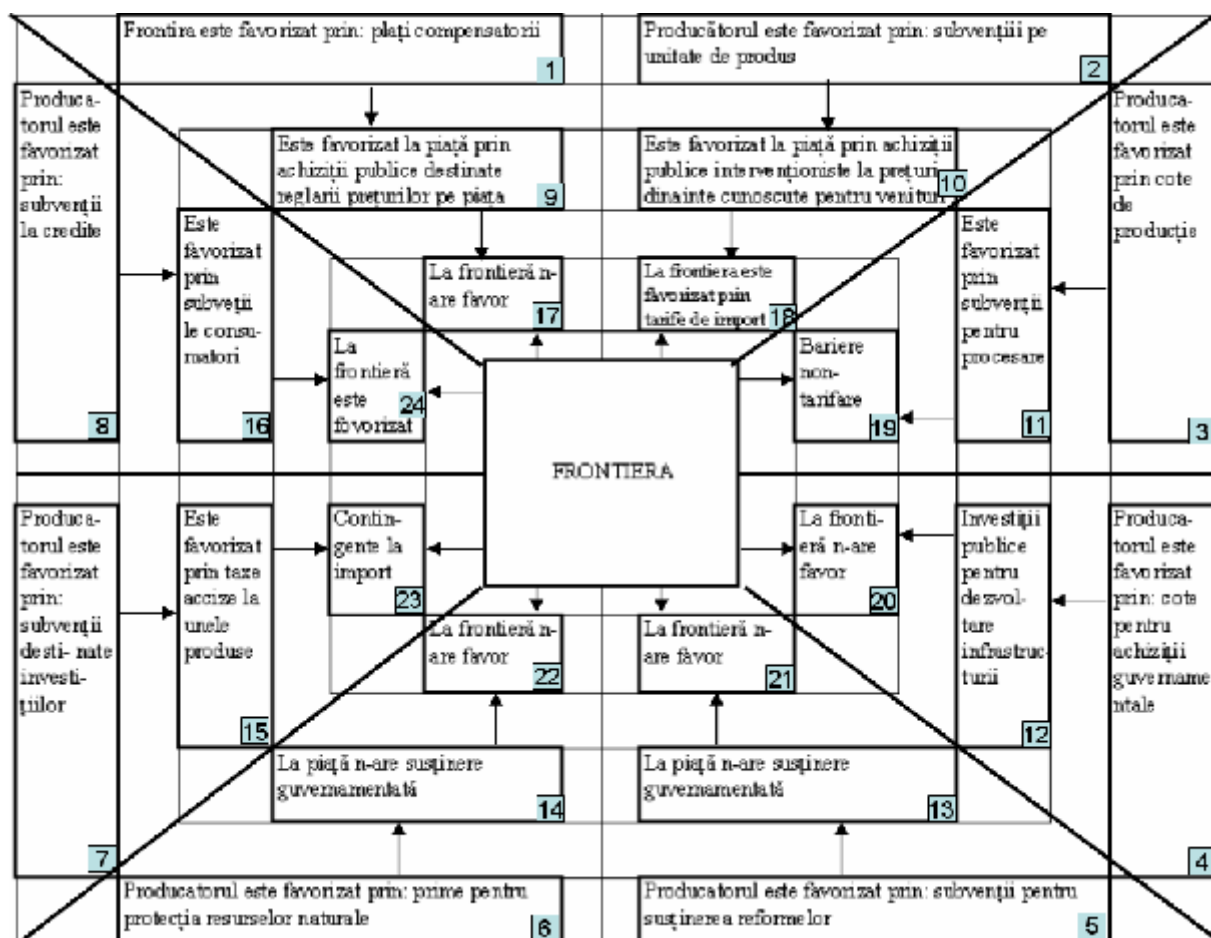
Frontira este favorizat prin: plaţi compensatorii
1

Producătorul este favorizat prin: subvenţiii pe unitate de produs
2

Producatorul este favorizat prin: subvenţii la credite
8

Este favorizat la piaţă prin achiziţii publice destinate reglarii preţurilor pe piata
9

Este favorizat la piaţă prin achiziţii publice intervenţioniste la preţuri dinainte cunoscute pentru venituri
10

Producatorul este favorizat prin cote de producţie
3

Este favorizat prin subveţii le consumatori
16

La frontieră n-are favor
17

La frontiera este favorizat prin tarife de import
18

Este favorizat prin subvenţii pentru procesare
11

La frontieră este fvorizat
24

Bariere non-tarifare
19

FRONTIERA

Producatorul este favorizat prin: subvenţii desti- nate investiţiilor
7

Este favorizat prin taxe accize la unele produse
15

Contingente la import
23

La frontieră n-are favor
20

Investiţii publice pentru dezvoltare infrastructurii
12

Producatorul este favorizat prin: cote pentru achiziţii guvernamentale
4

La frontieră n-are favor
22

La frontieră n-are favor
21

La piaţă n-are susţinere guvernamentată
14

La piaţă n-are susţinere guvernamentată
13

Producatorul este favorizat prin: prime pentru protecţia resurselor naturale
6

Producatorul este favorizat prin: subvenţii pentru susţinerea reformelor
5